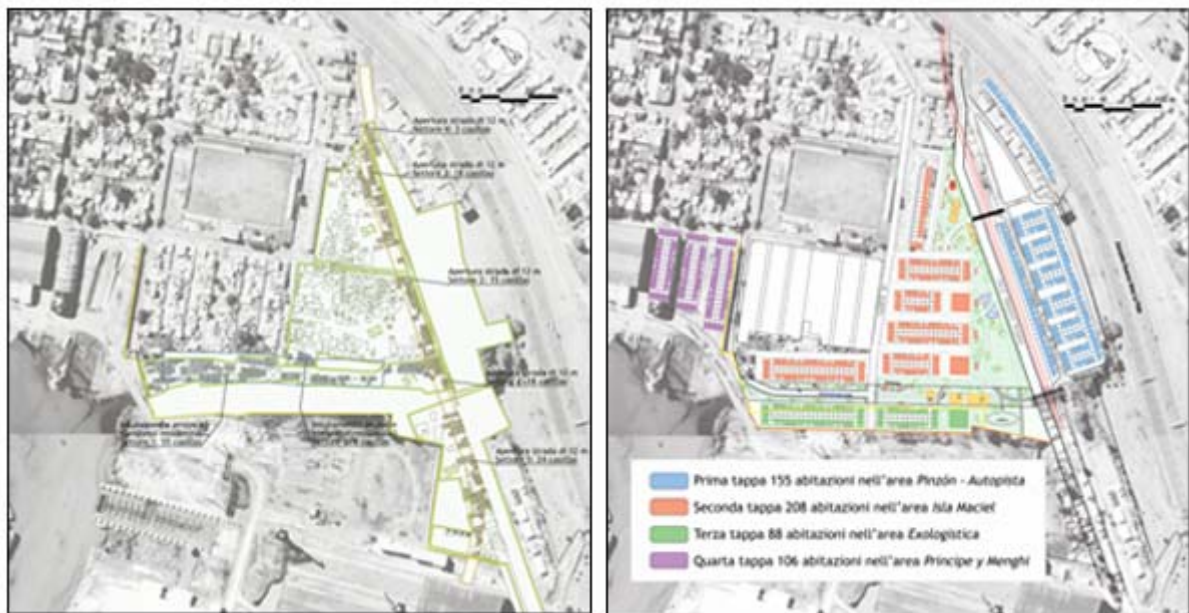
Apertura strada di 12 m
Sgombero di 3 casillas

Apertura strada di 12 m
Sgombero di 18 casillas

Apertura strada di 12 m
Sgombero di 15 casillas

Apertura strada di 12 m
Sgombero di 18 casillas

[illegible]

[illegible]

Apertura strada di 12 m
Sgombero di 24 casillas

Prima tappa 155 abitazioni nell'area Pinzón - Autopista
Seconda tappa 208 abitazioni nell'area Isla Maciel
Terza tappa 88 abitazioni nell'area Exologistica
Quarta tappa 106 abitazioni nell'area Principe y Menghi